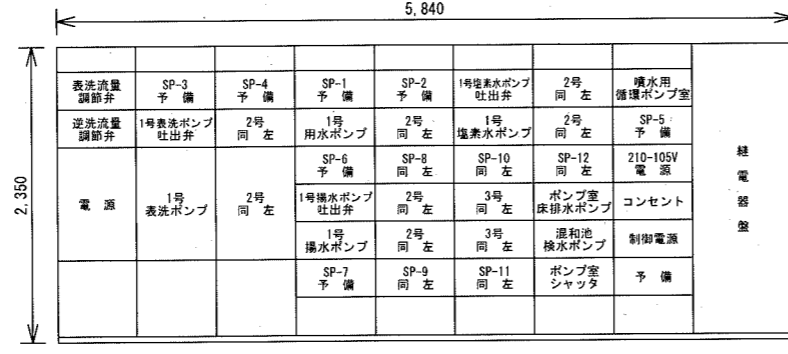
5,840

2,350

| | | | | | | | |
|---|---|---|---|---|---|---|---|
| | | | | | | | |
| 表洗流量調節弁 | SP-3 予備 | SP-4 予備 | SP-1 予備 | SP-2 予備 | 1号塩素水ポンプ吐出弁 | 2号 同左 | 噴水用循環ポンプ室 |
| 逆洗流量調節弁 | 1号表洗ポンプ吐出弁 | 2号 同左 | 1号 用水ポンプ | 2号 同左 | 1号 塩素水ポンプ | 2号 同左 | SP-5 予備 |
| 電源 | 1号 表洗ポンプ | 2号 同左 | SP-6 予備 | SP-8 同左 | SP-10 同左 | SP-12 同左 | 210-105V 電源 |
| | | | 1号揚水ポンプ吐出弁 | 2号 同左 | 3号 同左 | ポンプ室床排水ポンプ | コンセント |
| | | | 1号 揚水ポンプ | 2号 同左 | 3号 同左 | 混和池検水ポンプ | 制御電源 |
| | | | SP-7 予備 | SP-9 同左 | SP-11 同左 | ポンプ室シャッタ | 予備 |
| | | | | | | | |

継電器盤